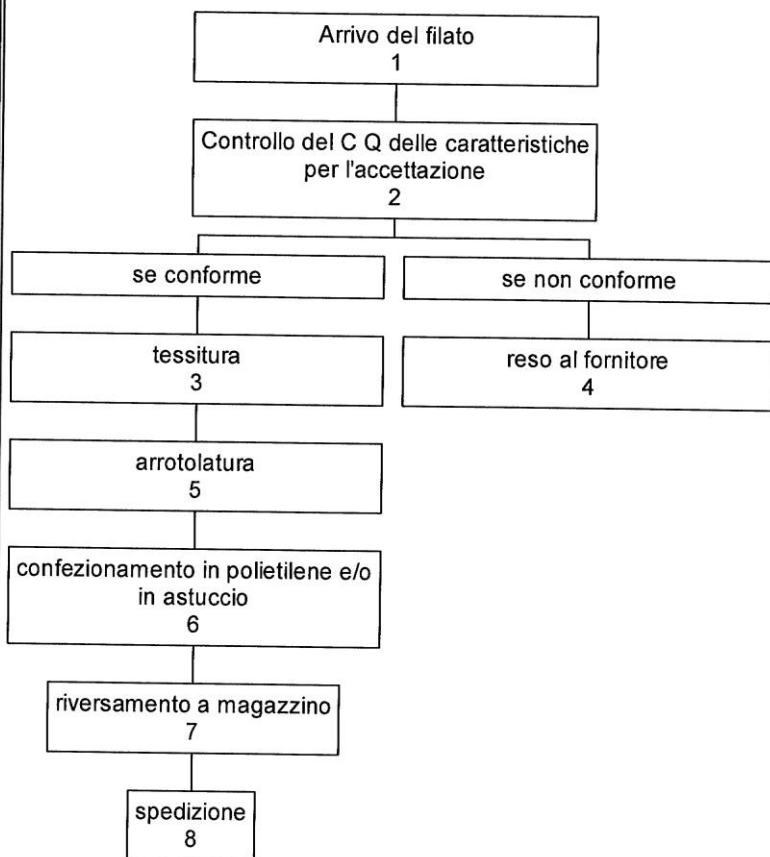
Arrivo del filato
1

Controllo del C Q delle caratteristiche per l'accettazione
2

se conforme

se non conforme

tessitura
3

reso al fornitore
4

arrotolatura
5

confezionamento in polietilene e/o in astuccio
6

riversamento a magazzino
7

spedizione
8